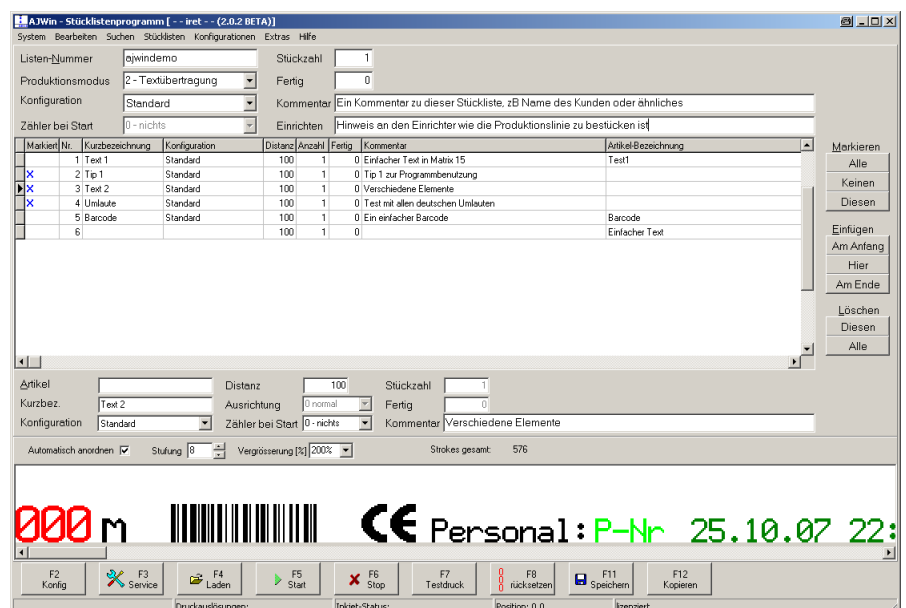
AJWin - Stücklistenprogramm [ - - iret - - (2.0.2 BETA)]

System Bearbeiten Suchen Stücklisten Konfigurationen Extras Hilfe

Listen-Nummer ajwindemo
Stückzahl 1
Produktionsmodus 2 - Textübertragung
Fertig 0
Konfiguration Standard
Kommentar Ein Kommentar zu dieser Stückliste, zB Name des Kunden oder ähnliches
Zähler bei Start 0 - nichts
Einrichten Hinweis an den Einrichter wie die Produktionslinie zu bestücken ist

| Markiert | Nr. | Kurzbezeichnung | Konfiguration | Distanz | Anzahl | Fertig | Kommentar | Artikel-Bezeichnung |
|---|---|---|---|---|---|---|---|---|
| | 1 | Text 1 | Standard | 100 | 1 | 0 | Einfacher Text in Matrix 15 | Test1 |
| X | 2 | Tip 1 | Standard | 100 | 1 | 0 | Tip 1 zur Programmbenutzung | |
| X | 3 | Text 2 | Standard | 100 | 1 | 0 | Verschiedene Elemente | |
| X | 4 | Umlaute | Standard | 100 | 1 | 0 | Test mit allen deutschen Umlauten | |
| | 5 | Barcode | Standard | 100 | 1 | 0 | Ein einfacher Barcode | Barcode |
| | 6 | | | 100 | 1 | 0 | | Einfacher Text |

Markieren
Alle
Keinen
Diesen
Einfügen
Am Anfang
Hier
Am Ende
Löschen
Diesen
Alle

Artikel
Distanz 100
Stückzahl 1
Kurzbez. Text 2
Ausrichtung 0 normal
Fertig 0
Konfiguration Standard
Zähler bei Start 0 - nichts
Kommentar Verschiedene Elemente

Automatisch anordnen ✓ Stufung 8 Vergrösserung [%] 200% Strokes gesamt: 576

000 m CE Personal: P-Nr 25.10.07 22:

F2 Konfig
F3 Service
F4 Laden
F5 Start
F6 Stop
F7 Testdruck
F8 rücksetzen
F11 Speichern
F12 Kopieren

Druckauslösungen: Inkjet-Status: Position: 0.0 lizenziert